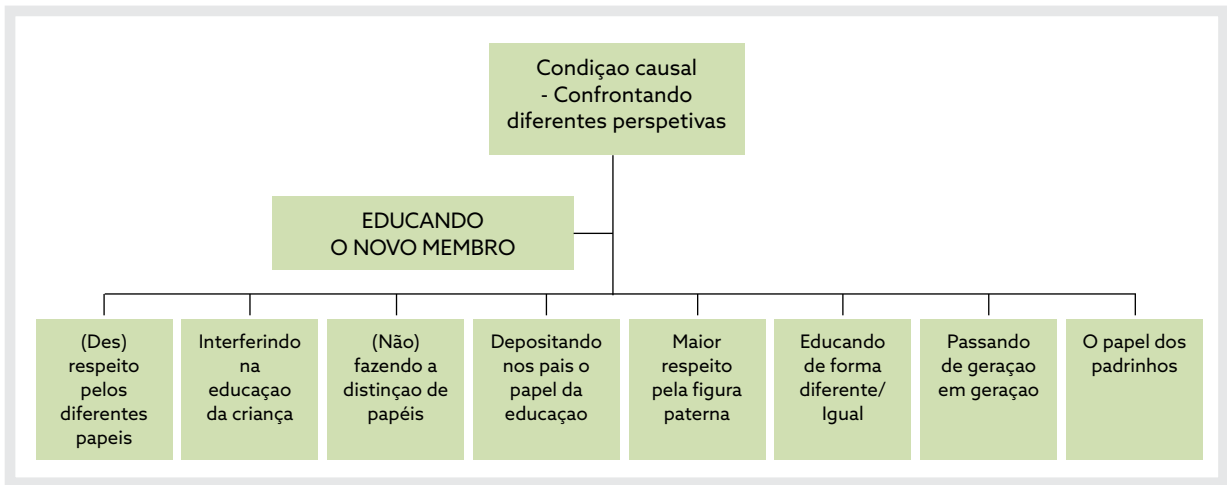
Condiçao causal
- Confrontando
diferentes perspetivas

EDUCANDO
O NOVO MEMBRO

(Des) respeito pelos diferentes papeis

Interferindo na educaçao da criança

(Não) fazendo a distinçao de papéis

Depositando nos pais o papel da educaçao

Maior respeito pela figura paterna

Educando de forma diferente/ Igual

Passando de geraçao em geraçao

O papel dos padrinhos